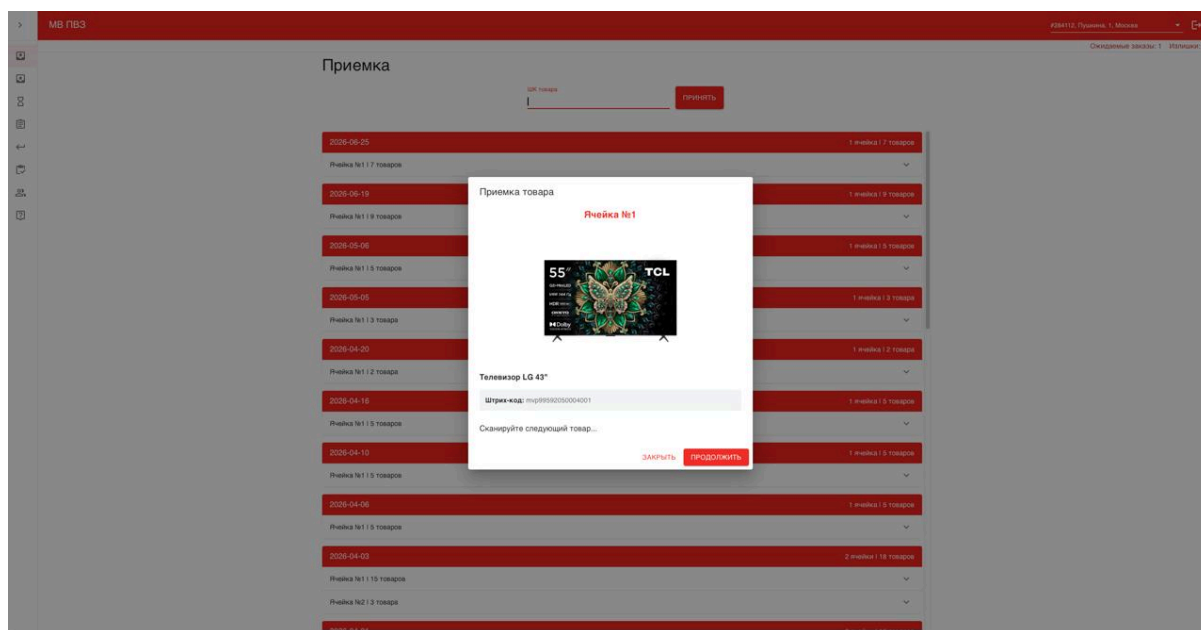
МВ ПВЗ

#284112, Пушкина, 1, Москва

Ожидаемые заказы: 1 Излишки

Приемка

ШК товара

ПРИНЯТЬ

2026-06-25 1 ячейка | 7 товаров

Ячейка №1 | 7 товаров

2026-06-19 1 ячейка | 9 товаров

Ячейка №1 | 9 товаров

2026-05-06 1 ячейка | 5 товаров

Ячейка №1 | 5 товаров

2026-05-05 1 ячейка | 3 товара

Ячейка №1 | 3 товара

2026-04-20 1 ячейка | 2 товара

Ячейка №1 | 2 товара

2026-04-16 1 ячейка | 5 товаров

Ячейка №1 | 5 товаров

2026-04-10 1 ячейка | 5 товаров

Ячейка №1 | 5 товаров

2026-04-06 1 ячейка | 5 товаров

Ячейка №1 | 5 товаров

2026-04-03 2 ячейки | 18 товаров

Ячейка №1 | 15 товаров

Ячейка №2 | 3 товара

Приемка товара

Ячейка №1

55" TCL

Телевизор LG 43"

Штрих-код: mvp99592050004001

Сканируйте следующий товар...

ЗАКРЫТЬ ПРОДОЛЖИТЬ